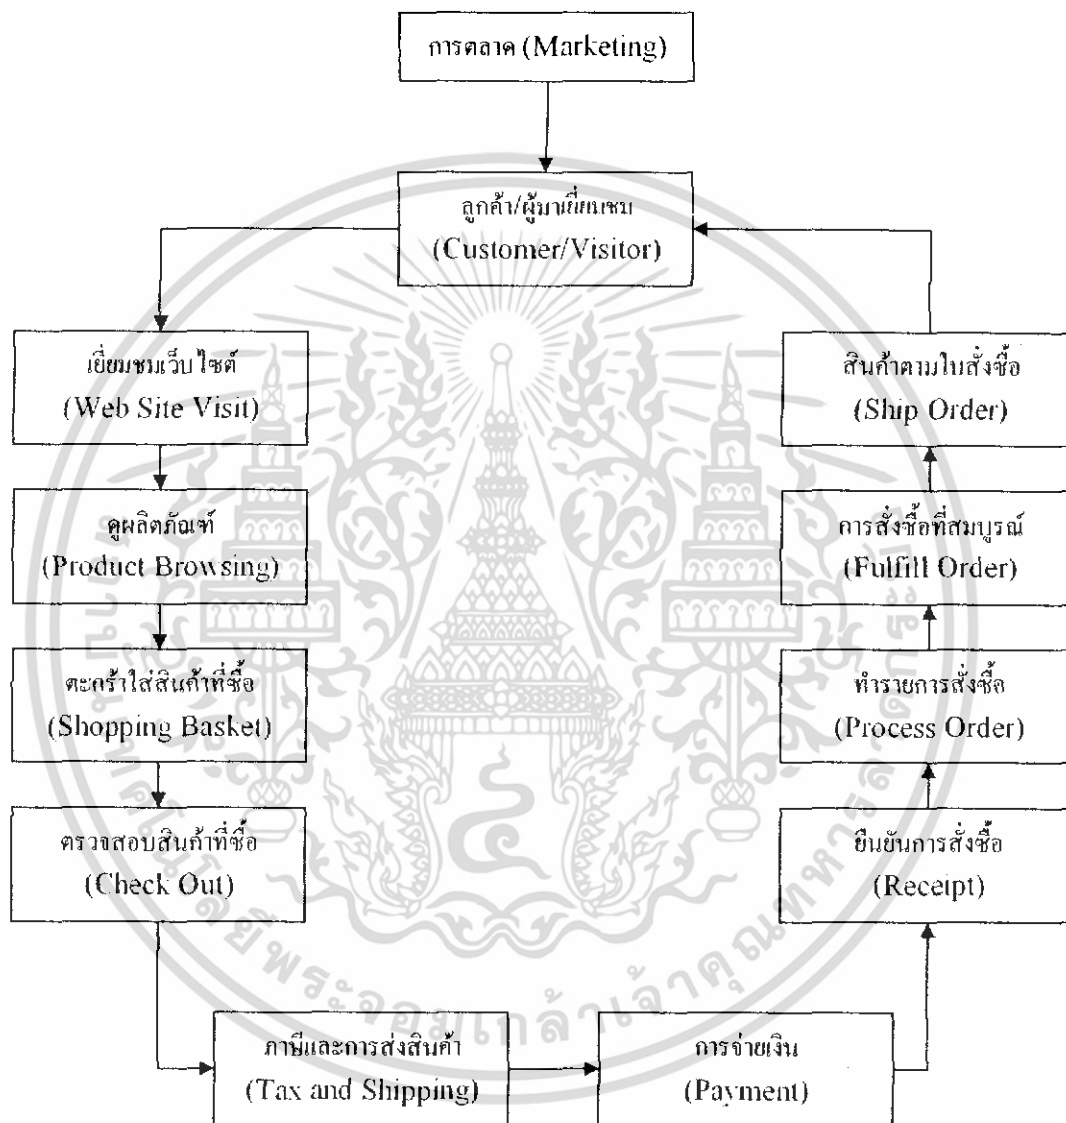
การตลาด (Marketing)

ลูกค้า/ผู้มาเยี่ยมชม
(Customer/Visitor)

เยี่ยมชมเว็บไซต์
(Web Site Visit)

ดูผลิตภัณฑ์
(Product Browsing)

ตะกร้าใส่สินค้าที่ซื้อ
(Shopping Basket)

ตรวจสอบสินค้าที่ซื้อ
(Check Out)

ภาษีและการส่งสินค้า
(Tax and Shipping)

การจ่ายเงิน
(Payment)

ยืนยันการสั่งซื้อ
(Receipt)

ทำรายการสั่งซื้อ
(Process Order)

การสั่งซื้อที่สมบูรณ์
(Fulfill Order)

สินค้าตามใบสั่งซื้อ
(Ship Order)

มหาวิทยาลัยพระจอมเกล้าเจ้าคุณทหารลาดกระบัง